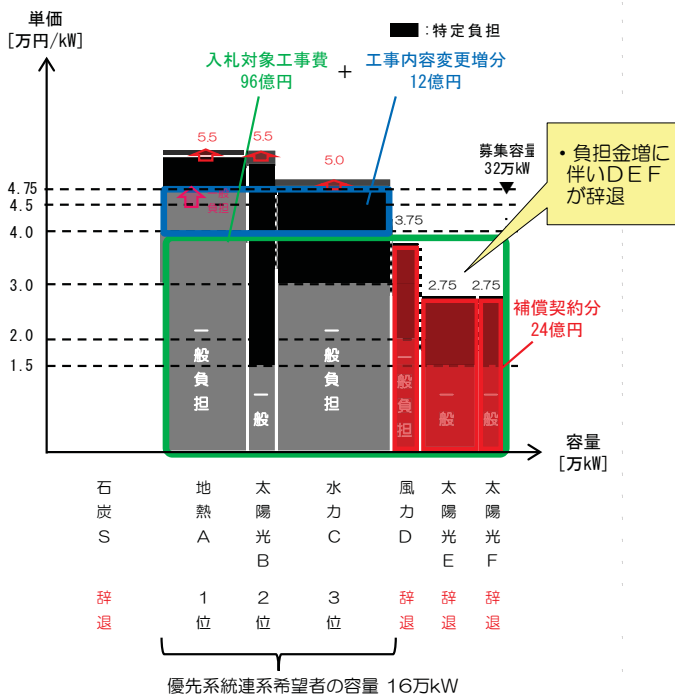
単価
[万円/kW]

■ :特定負担

入札対象工事費
96億円

+

工事内容変更増分
12億円

・負担金増に伴いDEFが辞退

募集容量
32万kW

4.75
4.5
4.0
3.0
2.0
1.5

5.5
5.5
5.0
3.75
2.75
2.75

補償契約分
24億円

一般負担

一般

一般負担

一般負担

一般

一般

容量
[万kW]

石炭S

地熱A

太陽光B

水力C

風力D

太陽光E

太陽光F

辞退

1位

2位

3位

辞退

辞退

辞退

優先系統連系希望者の容量 16万kW